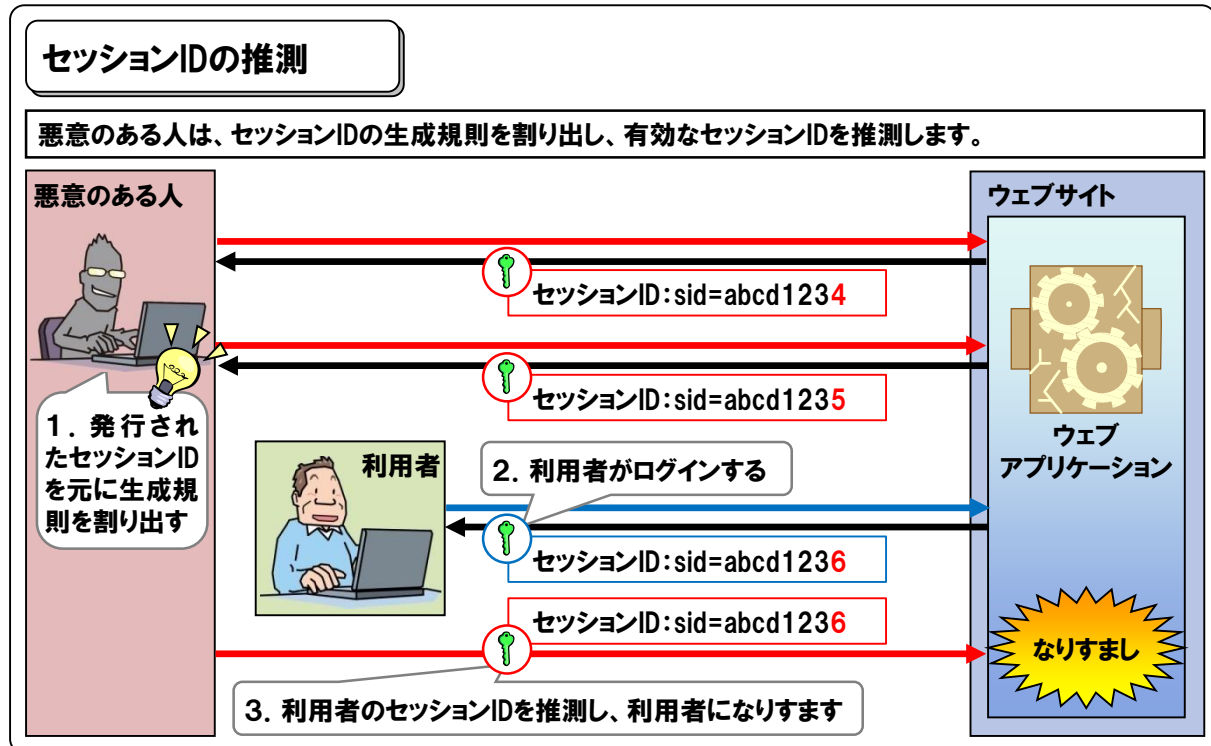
セッションIDの推測

悪意のある人は、セッションIDの生成規則を割り出し、有効なセッションIDを推測します。

悪意のある人

ウェブサイト

セッションID:sid=abcd1234

セッションID:sid=abcd1235

1．発行されたセッションIDを元に生成規則を割り出す

利用者

2．利用者がログインする

ウェブ
アプリケーション

セッションID:sid=abcd1236

セッションID:sid=abcd1236

なりすまし

3．利用者のセッションIDを推測し、利用者になりすます